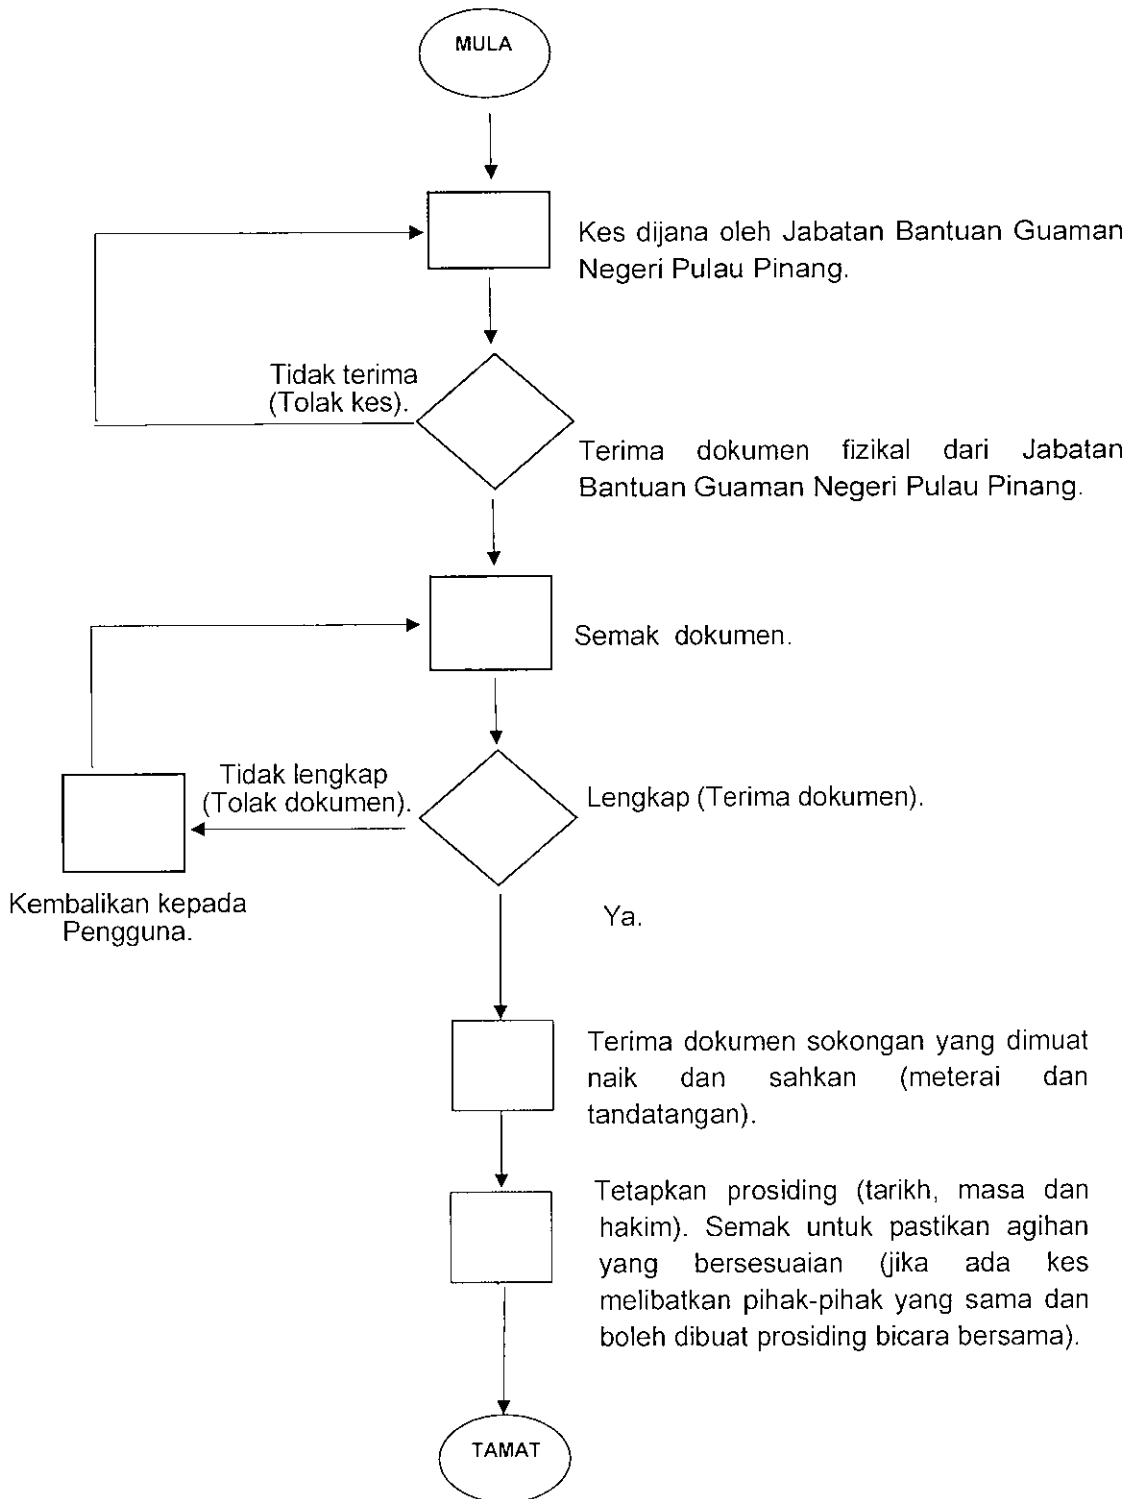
MULA

Kes dijana oleh Jabatan Bantuan Guaman Negeri Pulau Pinang.

Tidak terima (Tolak kes).

Terima dokumen fizikal dari Jabatan Bantuan Guaman Negeri Pulau Pinang.

Semak dokumen.

Tidak lengkap (Tolak dokumen).

Lengkap (Terima dokumen).

Kembalikan kepada Pengguna.

Ya.

Terima dokumen sokongan yang dimuat naik dan sahkan (meterai dan tandatangan).

Tetapkan prosiding (tarikh, masa dan hakim). Semak untuk pastikan agihan yang bersesuaian (jika ada kes melibatkan pihak-pihak yang sama dan boleh dibuat prosiding bicara bersama).

TAMAT